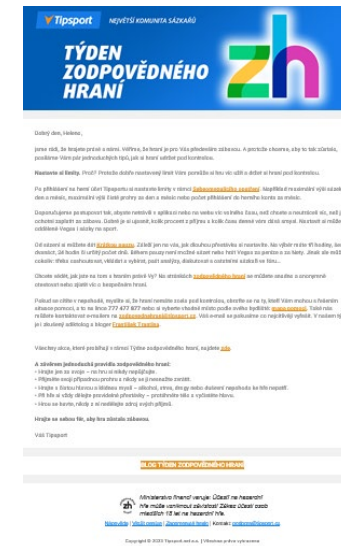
Tipsport NEJVĚTŠÍ KOMUNITA SÁZKAŘŮ

TÝDEN ZODPOVĚDNÉHO HRANÍ

zh

Dobrý den, Helena,

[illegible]

Nastavte si limity. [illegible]

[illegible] Sebeomezujících opatření. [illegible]

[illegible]

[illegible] Aktivní pauzu. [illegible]

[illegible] zodpovědného hraní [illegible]

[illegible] zodpovednehrani@tipsport.cz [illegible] Františkem Trantinou.

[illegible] zde.

A základem jednoduchá pravidla zodpovědného hraní:
• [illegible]
• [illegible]
• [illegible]
• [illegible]
• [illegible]

Hrajte se sebou Nic, aby hra zůstala zábavou.

Váš Tipsport

BLOG TÝDEN ZODPOVĚDNÉHO HRANÍ

Ministerstvo financí varuje: Účastí na hazardní hře může vzniknout závislost! Zákaz účasti osob mladších 18 let na hazardní hře.

Nápověda | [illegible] | Zodpovědné hraní | Kontakt | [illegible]@tipsport.cz

Copyright © 2020 Tipsport.net a.s. | Všechna práva vyhrazena